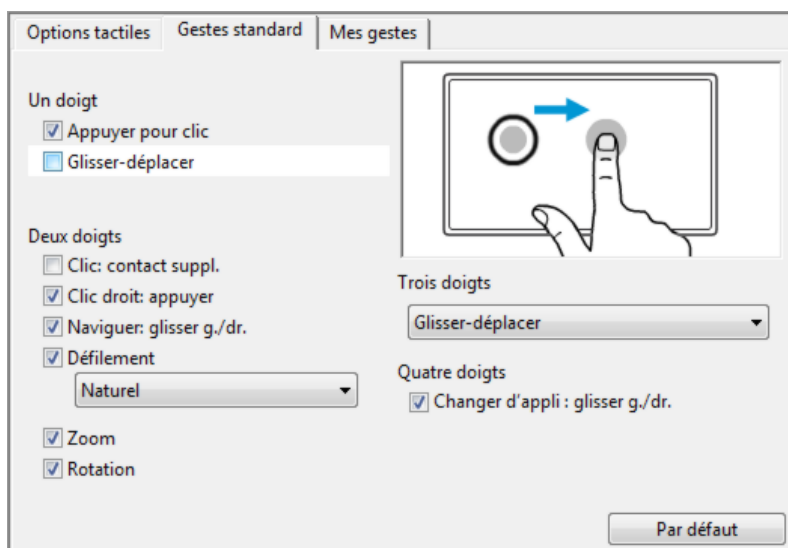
Options tactiles
Gestes standard
Mes gestes

Un doigt
Appuyer pour clic
Glisser-déplacer

Deux doigts
Clic: contact suppl.
Clic droit: appuyer
Naviguer: glisser g./dr.
Défilement
Naturel
Zoom
Rotation

Trois doigts
Glisser-déplacer

Quatre doigts
Changer d'appli : glisser g./dr.

Par défaut